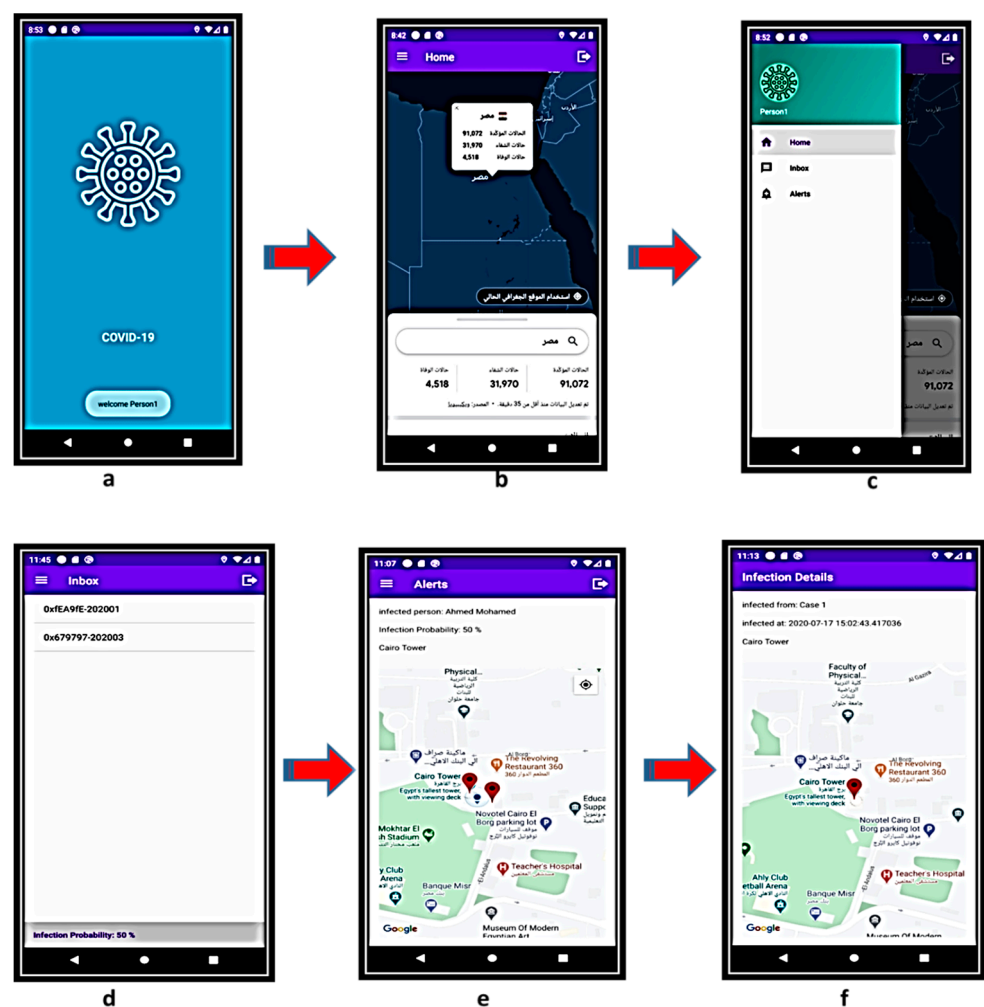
8:53

COVID-19

welcome Person1

a

8:42

Home

مصر

الحالات المؤكدة 91,072
حالات الشفاء 31,970
حالات الوفاة 4,518

مصر

استخدام الموقع الجغرافي الحالي

مصر

الحالات المؤكدة 91,072
حالات الشفاء 31,970
حالات الوفاة 4,518

تم تعديل البيانات منذ أقل من 35 دقيقة. • المصدر: ويكيبيديا

b

8:52

Person1

Home
Inbox
Alerts

91,072

c

11:45

Inbox

0xfEA9fE-202001
0x679797-202003

Infection Probability: 50 %

d

11:07

Alerts

infected person: Ahmed Mohamed

Infection Probability: 50 %

Cairo Tower

Physical...
Cairo Tower
برج القاهرة
Egypt's tallest tower, with viewing deck
The Revolving Restaurant 360
المطعم الدوار 360
Novotel Cairo El Borg parking lot
Mokhtar El Stadium
Teacher's Hospital
مستشفى المعلمين
Banque Misr
Museum Of Modern Egyptian Art
Google

e

11:13

Infection Details

infected from: Case 1

infected at: 2020-07-17 15:02:43.417036

Cairo Tower

Faculty of Physical...
Cairo Tower
Egypt's tallest tower, with viewing deck
The Revolving Restaurant 360
المطعم الدوار 360
Novotel Cairo El Borg parking lot
Ahly Club
Teacher's Hospital
Banque Misr
Museum Of Modern
Google

f